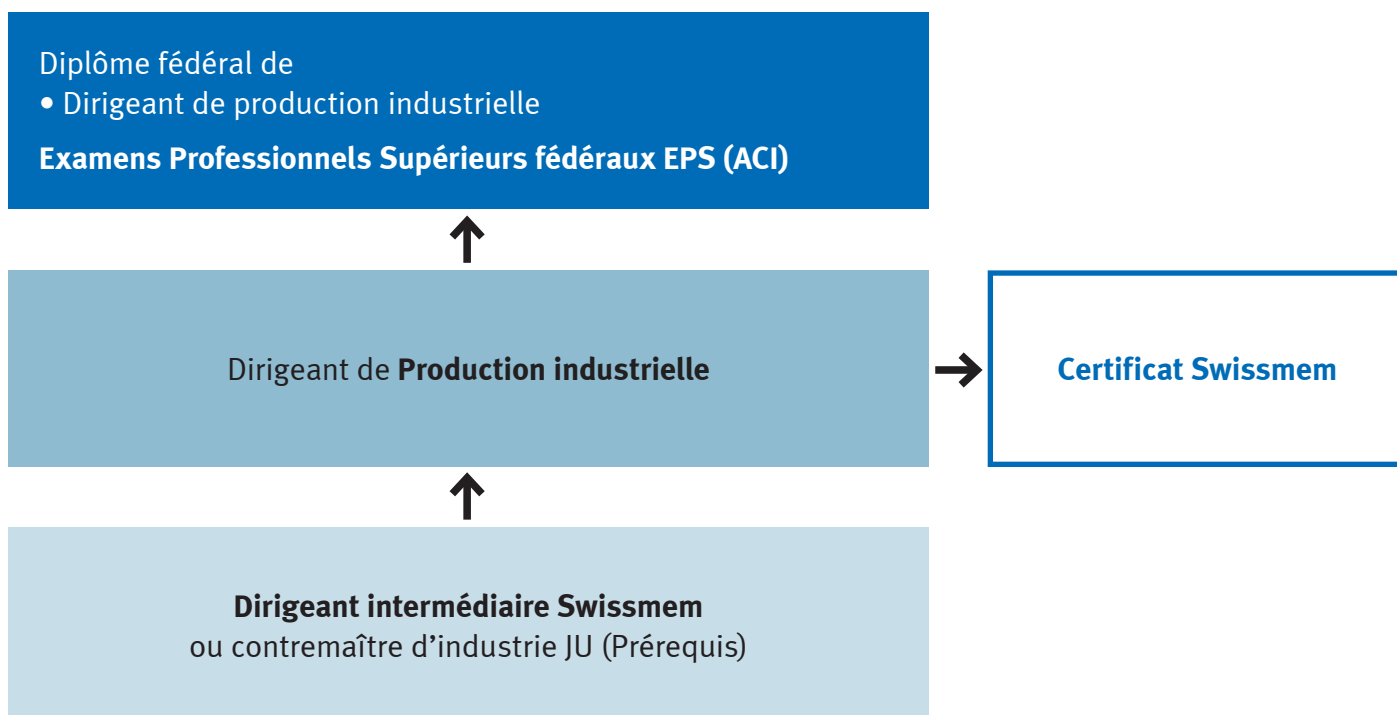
Diplôme fédéral de
• Dirigeant de production industrielle

Examens Professionnels Supérieurs fédéraux EPS (ACI)

Dirigeant de Production industrielle

Certificat Swissmem

Dirigeant intermédiaire Swissmem
ou contremaître d’industrie JU (Prérequis)